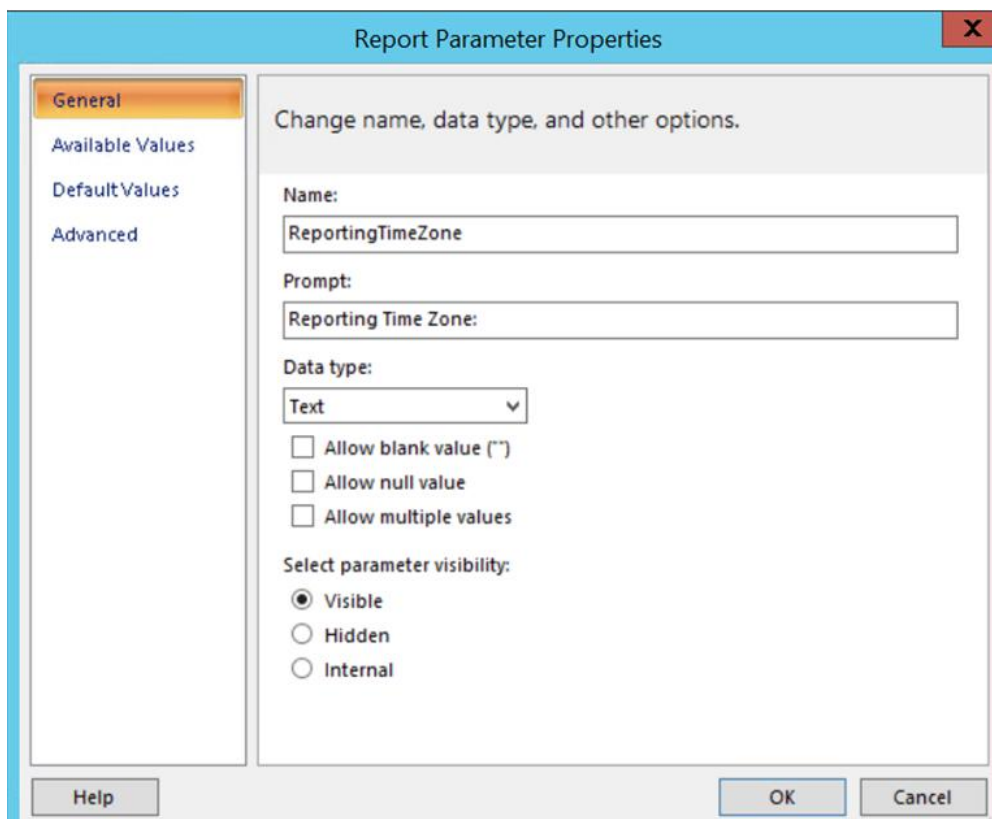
Report Parameter Properties

X

General
Available Values
Default Values
Advanced

Change name, data type, and other options.

Name:
ReportingTimeZone

Prompt:
Reporting Time Zone:

Data type:
Text

Allow blank value ("")
Allow null value
Allow multiple values

Select parameter visibility:
Visible
Hidden
Internal

Help

OK

Cancel